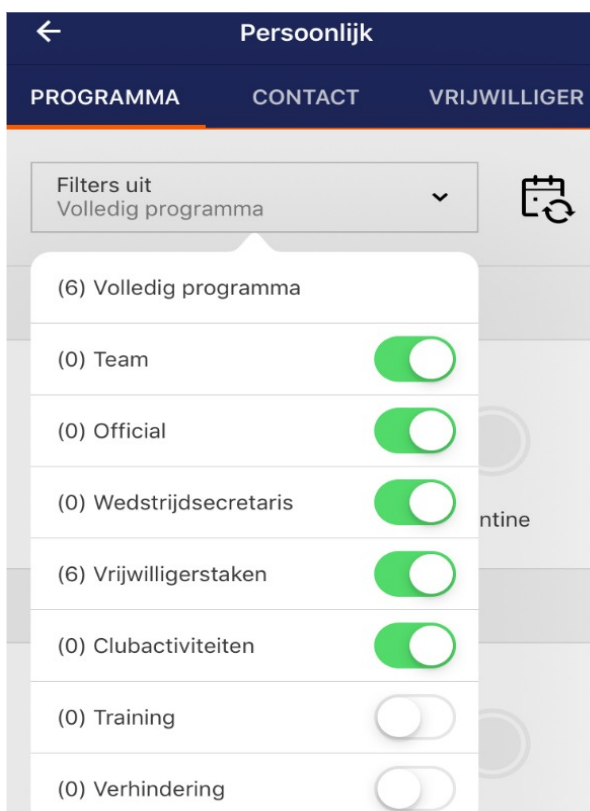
Persoonlijk

PROGRAMMA CONTACT VRIJWILLIGER

Filters uit
Volledig programma

(6) Volledig programma

(0) Team

(0) Official

(0) Wedstrijdsecretaris

ntine

(6) Vrijwilligerstaken

(0) Clubactiviteiten

(0) Training

(0) Verhindering